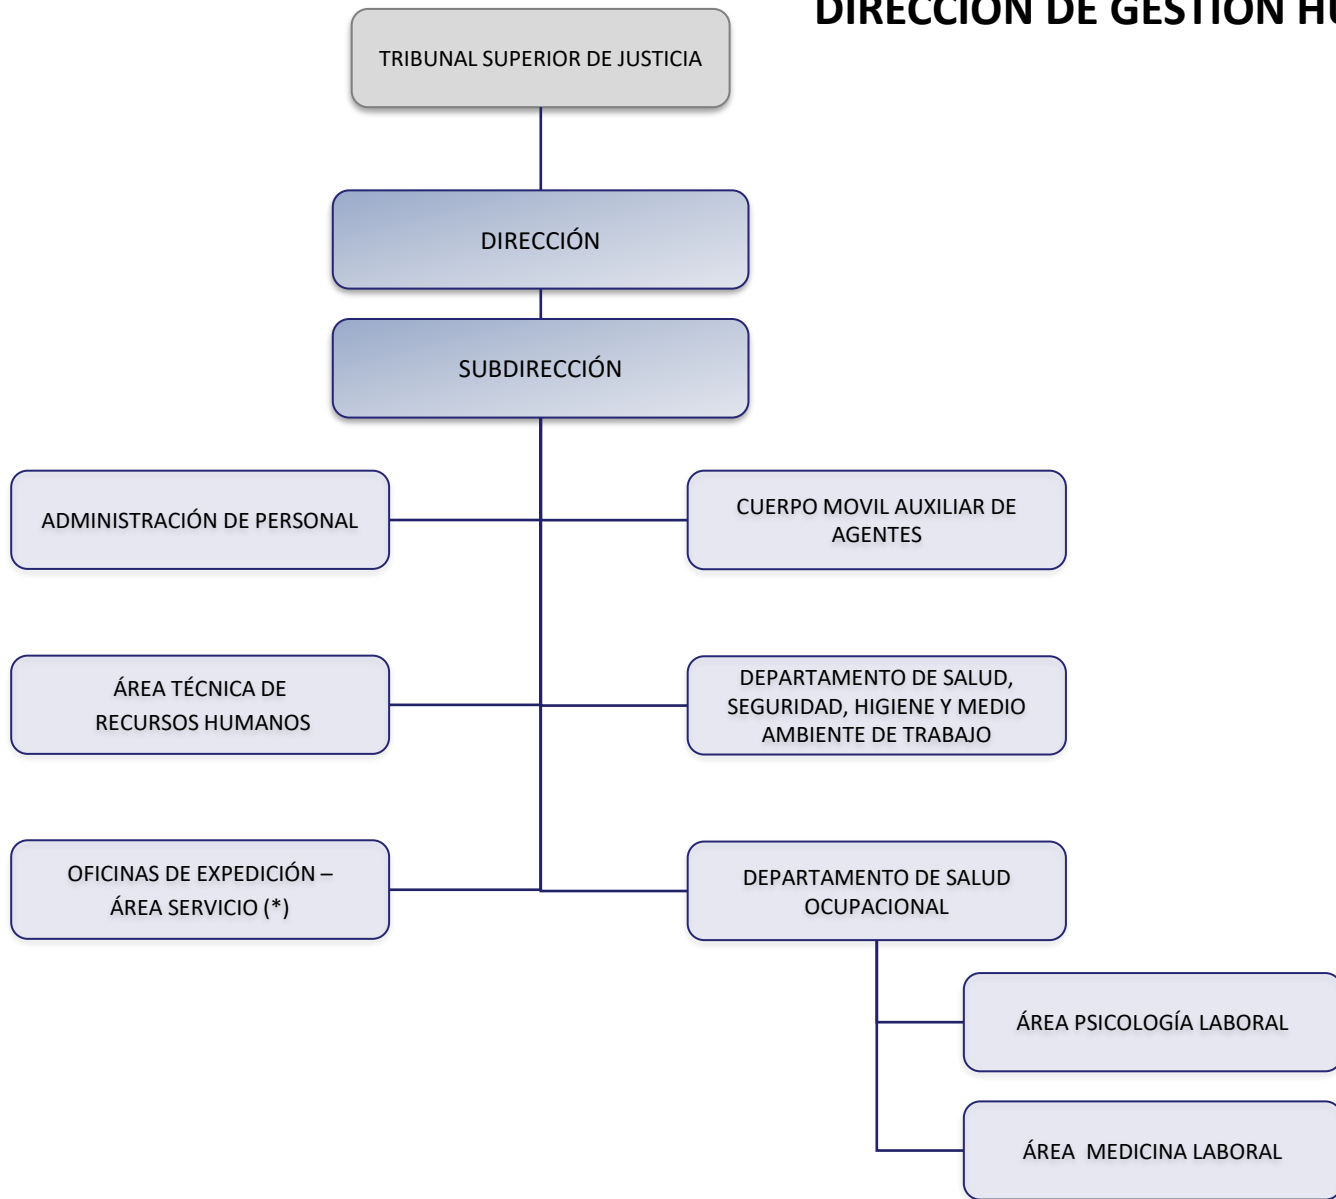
DIRECCIÓN DE GESTIÓN H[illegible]

TRIBUNAL SUPERIOR DE JUSTICIA

DIRECCIÓN

SUBDIRECCIÓN

ADMINISTRACIÓN DE PERSONAL

CUERPO MOVIL AUXILIAR DE AGENTES

ÁREA TÉCNICA DE RECURSOS HUMANOS

DEPARTAMENTO DE SALUD, SEGURIDAD, HIGIENE Y MEDIO AMBIENTE DE TRABAJO

OFICINAS DE EXPEDICIÓN – ÁREA SERVICIO (*)

DEPARTAMENTO DE SALUD OCUPACIONAL

ÁREA PSICOLOGÍA LABORAL

ÁREA MEDICINA LABORAL